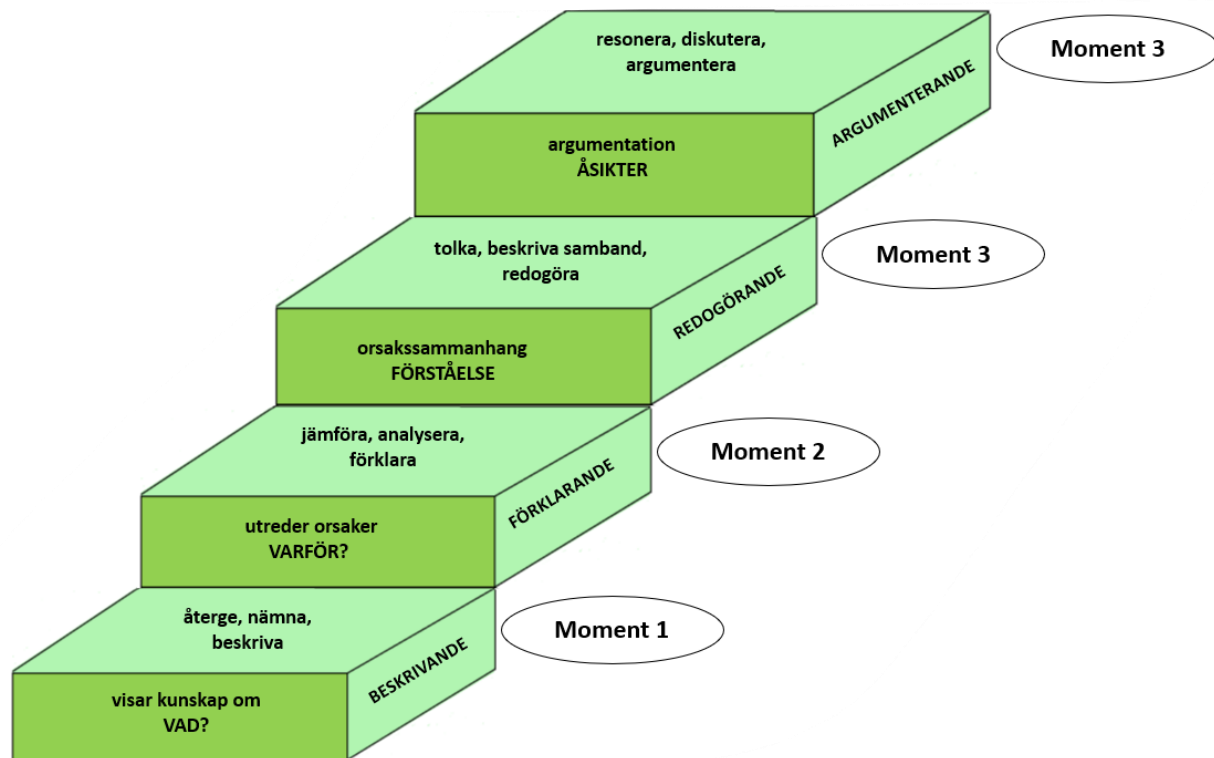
resonera, diskutera, argumentera

argumentation
ÅSIKTER

ARGUMENTERANDE

Moment 3

tolka, beskriva samband, redogöra

orsakssammanhang
FÖRSTÅELSE

REDOGÖRANDE

Moment 3

jämföra, analysera, förklara

utreder orsaker
VARFÖR?

FÖRKLARANDE

Moment 2

återge, nämna, beskriva

visar kunskap om
VAD?

BESKRIVANDE

Moment 1